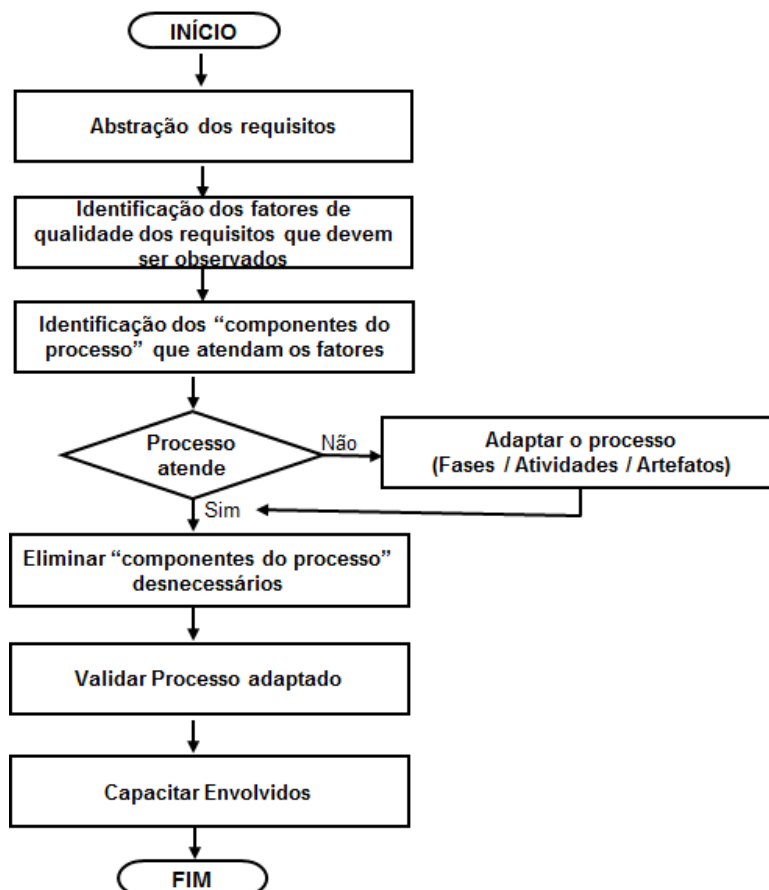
INÍCIO

Abstração dos requisitos

Identificação dos fatores de qualidade dos requisitos que devem ser observados

Identificação dos "componentes do processo" que atendam os fatores

Processo atende

Não

Adaptar o processo (Fases / Atividades / Artefatos)

Sim

Eliminar "componentes do processo" desnecessários

Validar Processo adaptado

Capacitar Envolvidos

FIM